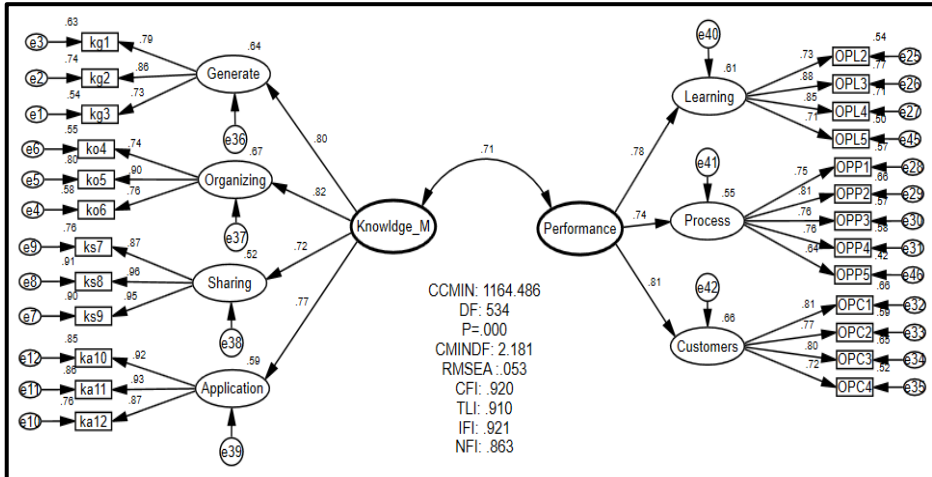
.63
e3 kg1 .79
.74
e2 kg2 .86
.54
e1 kg3 .73
.64
Generate
e36
.55
e6 ko4 .74
.80
e5 ko5 .90
.58
e4 ko6 .76
.67
Organizing
e37
.76
e9 ks7 .87
.91
e8 ks8 .96
.90
e7 ks9 .95
.52
Sharing
e38
.85
e12 ka10 .92
.86
e11 ka11 .93
.76
e10 ka12 .87
.59
Application
e39
.80
.82
.72
.77
Knowldge_M
.71
Performance
.78
.74
.81
e40
.61
Learning
.73 OPL2 .54 e25
.88 OPL3 .77 e26
.85 OPL4 .71 e27
.71 OPL5 .50 e45
e41
.55
Process
.75 OPP1 .57 e28
.81 OPP2 .66 e29
.76 OPP3 .57 e30
.76 OPP4 .58 e31
.64 OPP5 .42 e46
e42
.66
Customers
.81 OPC1 .66 e32
.77 OPC2 .59 e33
.80 OPC3 .65 e34
.72 OPC4 .52 e35
CCMIN: 1164.486
DF: 534
P=.000
CMINDF: 2.181
RMSEA :.053
CFI: .920
TLI: .910
IFI: .921
NFI: .863